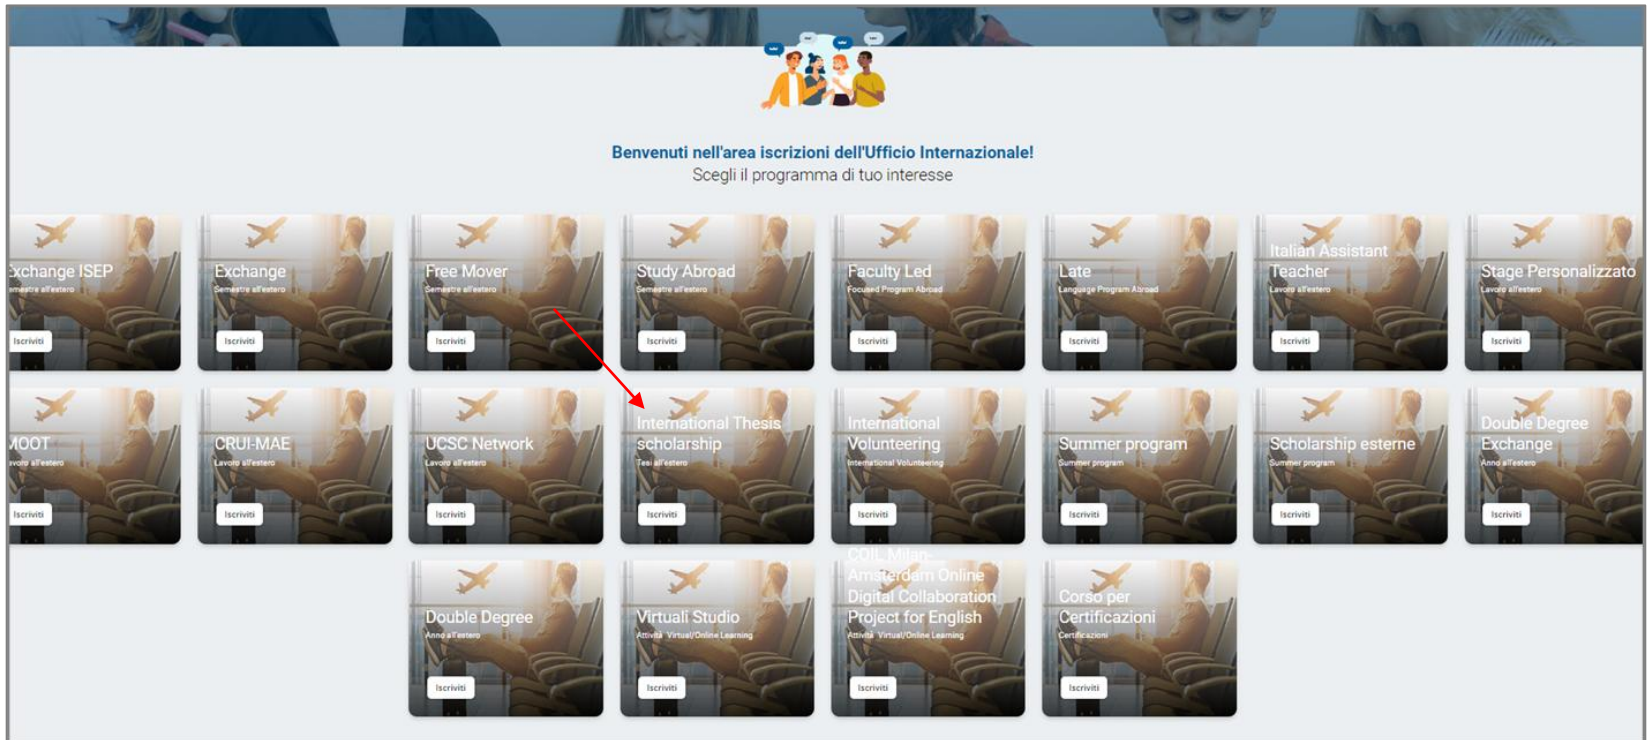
Benvenuti nell'area iscrizioni dell'Ufficio Internazionale!
Scegli il programma di tuo interesse

xchange ISEP
emestre all'estero
Iscriviti

Exchange
Semestre all'estero
Iscriviti

Free Mover
Semestre all'estero
Iscriviti

Study Abroad
Semestre all'estero
Iscriviti

Faculty Led
Focused Program Abroad
Iscriviti

Late
Language Program Abroad
Iscriviti

Italian Assistant Teacher
Lavoro all'estero
Iscriviti

Stage Personalizzato
Lavoro all'estero
Iscriviti

MOOT
avoro all'estero
Iscriviti

CRUI-MAE
Lavoro all'estero
Iscriviti

UCSC Network
Lavoro all'estero
Iscriviti

International Thesis scholarship
Tesi all'estero
Iscriviti

International Volunteering
International Volunteering
Iscriviti

Summer program
Summer program
Iscriviti

Scholarship esterne
Summer program
Iscriviti

Double Degree Exchange
Anno all'estero
Iscriviti

Double Degree
Anno all'estero
Iscriviti

Virtuali Studio
Attività Virtual/Online Learning
Iscriviti

COIL Milan-Amsterdam Online Digital Collaboration Project for English
Attività Virtual/Online Learning
Iscriviti

Corso per Certificazioni
Certificazioni
Iscriviti